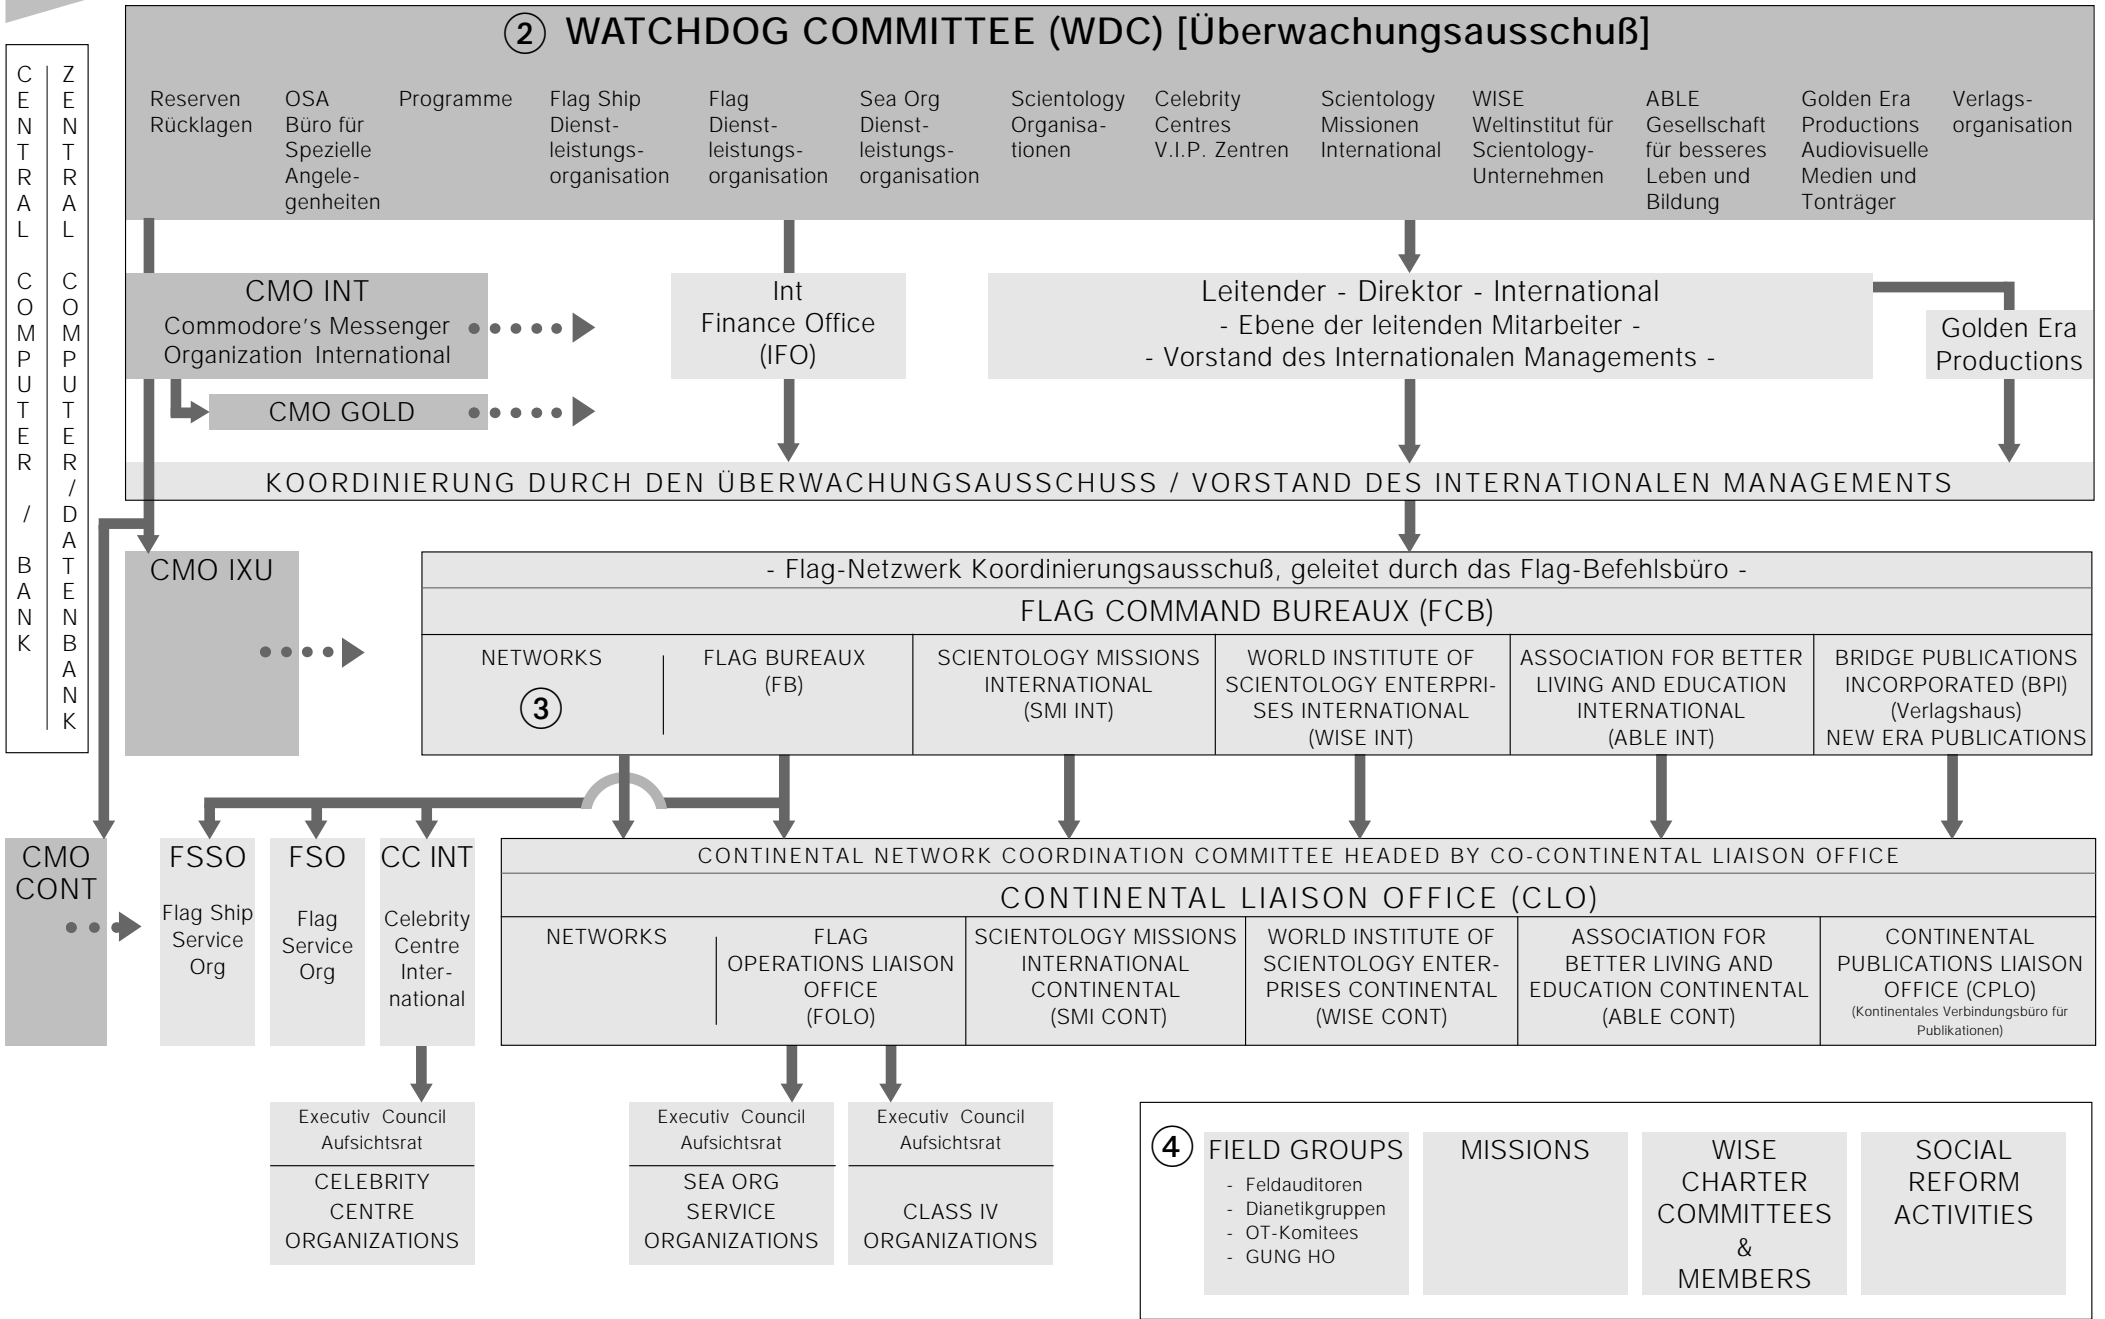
CENTRAL COMPUTER / BANK

ZENTRAL COMPUTER / DATENBANK

② WATCHDOG COMMITTEE (WDC) [Überwachungsausschuß]

Reserven Rücklagen

OSA Büro für Spezielle Angelegenheiten

Programme

Flag Ship Dienstleistungsorganisation

Flag Dienstleistungsorganisation

Sea Org Dienstleistungsorganisation

Scientology Organisationen

Celebrity Centres V.I.P. Zentren

Scientology Missionen International

WISE Weltinstitut für Scientology-Unternehmen

ABLE Gesellschaft für besseres Leben und Bildung

Golden Era Productions Audiovisuelle Medien und Tonträger

Verlagsorganisation

CMO INT
Commodore's Messenger Organization International

CMO GOLD

Int Finance Office (IFO)

Leitender - Direktor - International
- Ebene der leitenden Mitarbeiter -
- Vorstand des Internationalen Managements -

Golden Era Productions

KOORDINIERUNG DURCH DEN ÜBERWACHUNGSAUSSCHUSS / VORSTAND DES INTERNATIONALEN MANAGEMENTS

CMO IXU

- Flag-Netzwerk Koordinierungsausschuß, geleitet durch das Flag-Befehlsbüro -

FLAG COMMAND BUREAUX (FCB)

| NETWORKS ③ | FLAG BUREAUX (FB) | SCIENTOLOGY MISSIONS INTERNATIONAL (SMI INT) | WORLD INSTITUTE OF SCIENTOLOGY ENTERPRISES INTERNATIONAL (WISE INT) | ASSOCIATION FOR BETTER LIVING AND EDUCATION INTERNATIONAL (ABLE INT) | BRIDGE PUBLICATIONS INCORPORATED (BPI) (Verlagshaus) NEW ERA PUBLICATIONS |
|---|---|---|---|---|---|

CMO CONT

FSSO Flag Ship Service Org

FSO Flag Service Org

CC INT Celebrity Centre International

CONTINENTAL NETWORK COORDINATION COMMITTEE HEADED BY CO-CONTINENTAL LIAISON OFFICE

CONTINENTAL LIAISON OFFICE (CLO)

| NETWORKS | FLAG OPERATIONS LIAISON OFFICE (FOLO) | SCIENTOLOGY MISSIONS INTERNATIONAL CONTINENTAL (SMI CONT) | WORLD INSTITUTE OF SCIENTOLOGY ENTERPRISES CONTINENTAL (WISE CONT) | ASSOCIATION FOR BETTER LIVING AND EDUCATION CONTINENTAL (ABLE CONT) | CONTINENTAL PUBLICATIONS LIAISON OFFICE (CPLO) (Kontinentales Verbindungsbüro für Publikationen) |
|---|---|---|---|---|---|

Executiv Council Aufsichtsrat
CELEBRITY CENTRE ORGANIZATIONS

Executiv Council Aufsichtsrat
SEA ORG SERVICE ORGANIZATIONS

Executiv Council Aufsichtsrat
CLASS IV ORGANIZATIONS

④ FIELD GROUPS
- Feldauditoren
- Dianetikgruppen
- OT-Komitees
- GUNG HO

MISSIONS

WISE CHARTER COMMITTEES & MEMBERS

SOCIAL REFORM ACTIVITIES